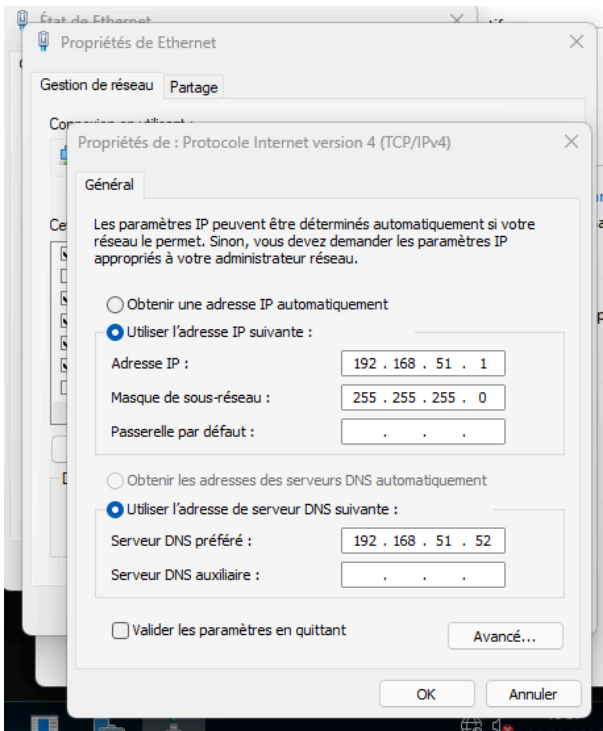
État de Ethernet

Propriétés de Ethernet

Gestion de réseau
Partage

Connexion en utilisant :

Ce

D

Propriétés de : Protocole Internet version 4 (TCP/IPv4)

Général

Les paramètres IP peuvent être déterminés automatiquement si votre réseau le permet. Sinon, vous devez demander les paramètres IP appropriés à votre administrateur réseau.

Obtenir une adresse IP automatiquement
Utiliser l'adresse IP suivante :

| | |
|---|---|
| Adresse IP : | 192 . 168 . 51 . 1 |
| Masque de sous-réseau : | 255 . 255 . 255 . 0 |
| Passerelle par défaut : | . . . |

Obtenir les adresses des serveurs DNS automatiquement
Utiliser l'adresse de serveur DNS suivante :

| | |
|---|---|
| Serveur DNS préféré : | 192 . 168 . 51 . 52 |
| Serveur DNS auxiliaire : | . . . |

Valider les paramètres en quittant
Avancé...

OK
Annuler